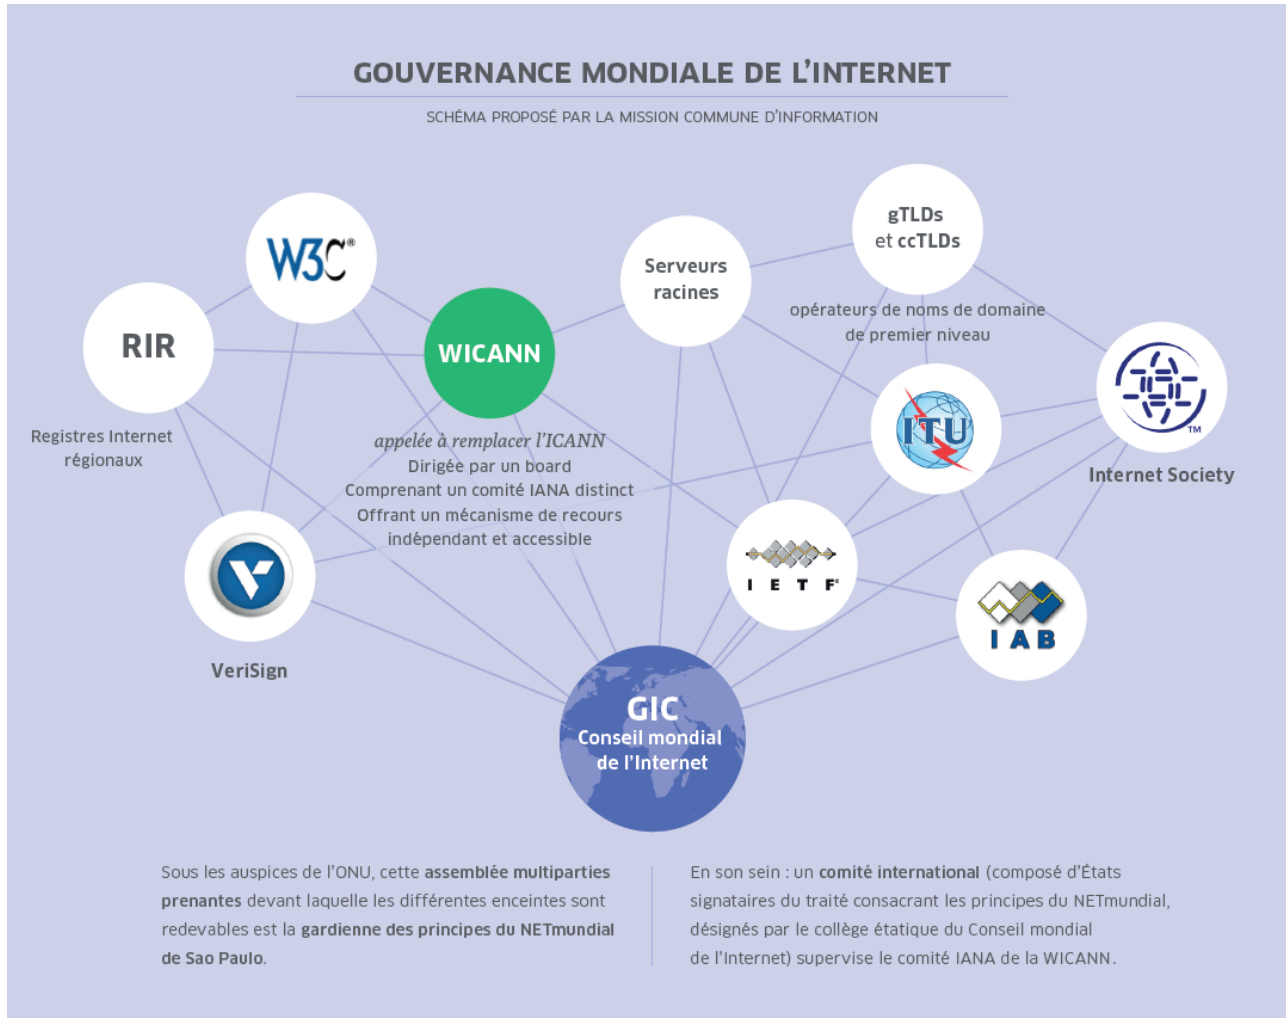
GOUVERNANCE MONDIALE DE L'INTERNET

SCHÉMA PROPOSÉ PAR LA MISSION COMMUNE D'INFORMATION

W3C®

RIR

Registres Internet régionaux

WICANN

appelée à remplacer l'ICANN
Dirigée par un board
Comprenant un comité IANA distinct
Offrant un mécanisme de recours indépendant et accessible

Serveurs racines

gTLDs et ccTLDs

opérateurs de noms de domaine de premier niveau

ITU

Internet Society

IETF

IAB

VeriSign

GIC
Conseil mondial de l'Internet

Sous les auspices de l'ONU, cette assemblée multiparties prenantes devant laquelle les différentes enceintes sont redevables est la gardienne des principes du NETmundial de Sao Paulo.

En son sein : un comité international (composé d'États signataires du traité consacrant les principes du NETmundial, désignés par le collège étatique du Conseil mondial de l'Internet) supervise le comité IANA de la WICANN.